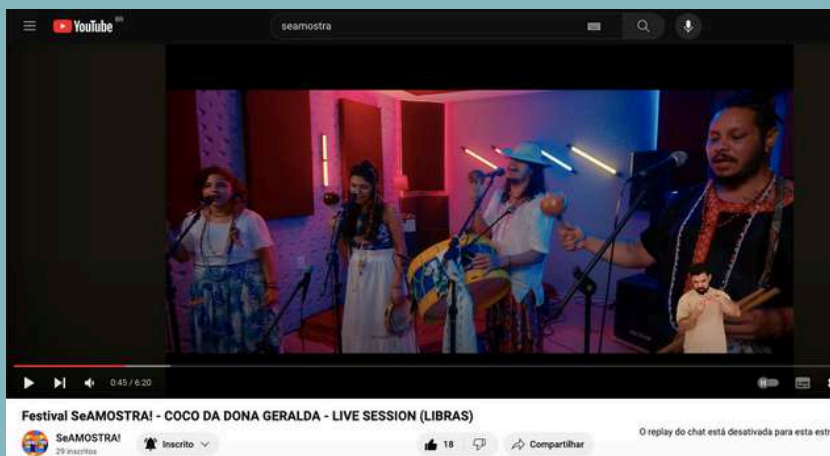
YouTube BR

seamostra

0:45 / 6:20

Festival SeAMOSTRA! - COCO DA DONA GERALDA - LIVE SESSION (LIBRAS)

SeAMOSTRA!
29 inscritos

Inscrito

18

Compartilhar

O replay do chat está desativado para esta estr